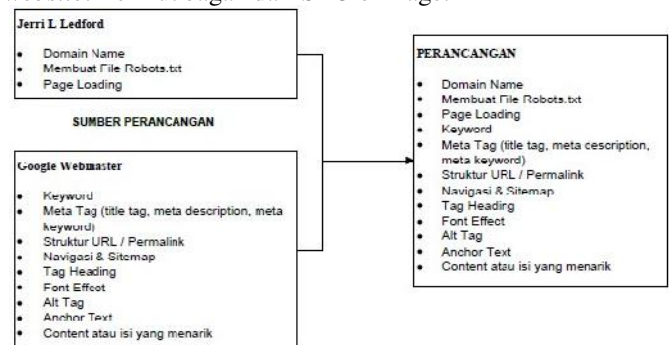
Jerri L Ledford

- Domain Name
- Membuat File Robots.txt
- Page Loading

SUMBER PERANCANGAN

Google Webmaster

- Keyword
- Meta Tag (title tag, meta description, meta keyword)
- Struktur URL / Permalink
- Navigasi & Sitemap
- Tag Heading
- Font Effect
- Alt Tag
- Anchor Text
- Content atau isi yang menarik

PERANCANGAN

- Domain Name
- Membuat File Robots.txt
- Page Loading
- Keyword
- Meta Tag (title tag, meta cescription, meta keyword)
- Struktur URL / Permalink
- Navigasi & Sitemap
- Tag Heading
- Font Effect
- Alt Tag
- Anchor Text
- Content atau isi yang menarik